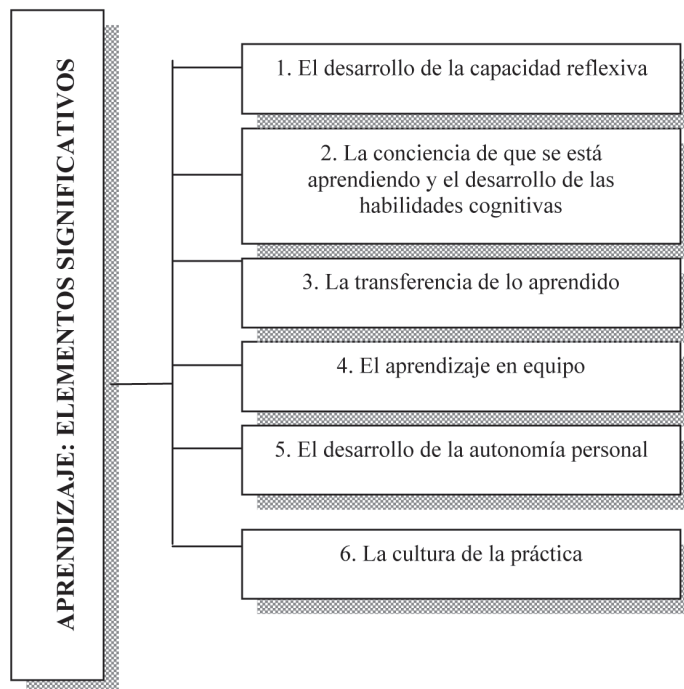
APRENDIZAJE: ELEMENTOS SIGNIFICATIVOS

1. El desarrollo de la capacidad reflexiva

2. La conciencia de que se está aprendiendo y el desarrollo de las habilidades cognitivas

3. La transferencia de lo aprendido

4. El aprendizaje en equipo

5. El desarrollo de la autonomía personal

6. La cultura de la práctica